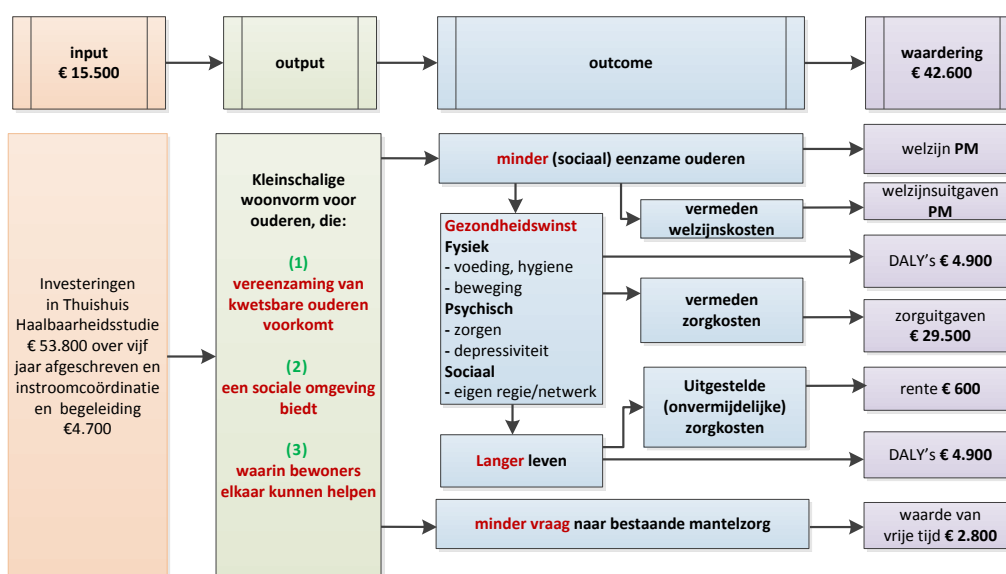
input
€ 15.500

output

outcome

waardering
€ 42.600

Investeringen in Thuishuis Haalbaarheidsstudie € 53.800 over vijf jaar afgeschreven en instroomcoördinatie en begeleiding €4.700

Kleinschalige woonvorm voor ouderen, die:

(1)
vereenzaming van kwetsbare ouderen voorkomt

(2)
een sociale omgeving biedt

(3)
waarin bewoners elkaar kunnen helpen

minder (sociaal) eenzame ouderen

Gezondheidswinst
Fysiek
- voeding, hygiene
- beweging
Psychisch
- zorgen
- depressiviteit
Sociaal
- eigen regie/netwerk

vermeden welzijnskosten

vermeden zorgkosten

Uitgestelde (onvermijdelijke) zorgkosten

Langer leven

minder vraag naar bestaande mantelzorg

welzijn PM

welzijnsuitgaven PM

DALY's € 4.900

zorguitgaven € 29.500

rente € 600

DALY's € 4.900

waarde van vrije tijd € 2.800